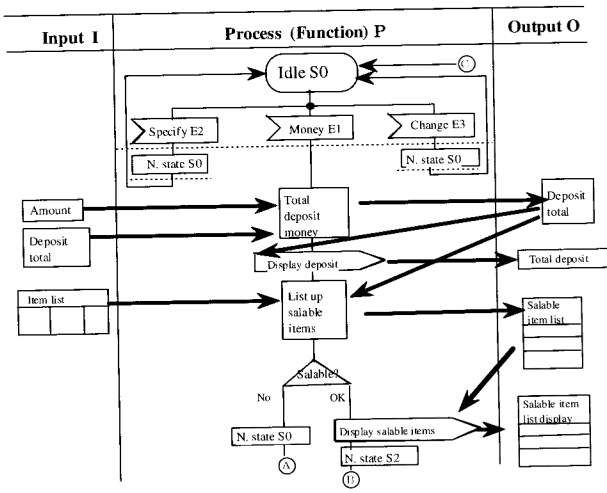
Input I

Process (Function) P

Output O

Idle S0

C

Specify E2

Money E1

Change E3

N. state S0

N. state S0

Amount

Total deposit money

Deposit total

Deposit total

Display deposit

Total deposit

Item list

List up salable items

Salable item list

Salable?

No

OK

N. state S0

Display salable items

Salable item list display

A

N. state S2

B